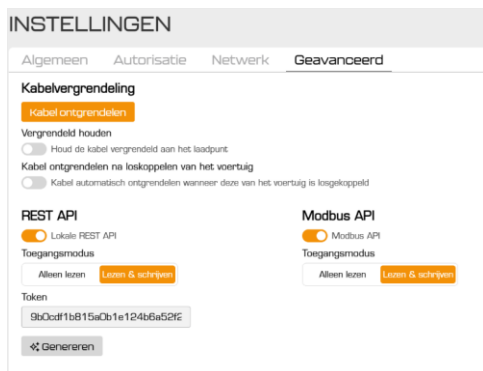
INSTELLINGEN

Algemeen Autorisatie Netwerk Geavanceerd

Kabelvergrendeling

Kabel ontgrendelen

Vergrendeld houden

Houd de kabel vergrendeld aan het laadpunt

Kabel ontgrendelen na loskoppelen van het voertuig

Kabel automatisch ontgrendelen wanneer deze van het voertuig is losgekoppeld

REST API

Lokale REST API

Toegangsmodus

Alleen lezen Lezen & schrijven

Token

9b0cdf1b815a0b1e124b6a52f2

Genereren

Modbus API

Modbus API

Toegangsmodus

Alleen lezen Lezen & schrijven